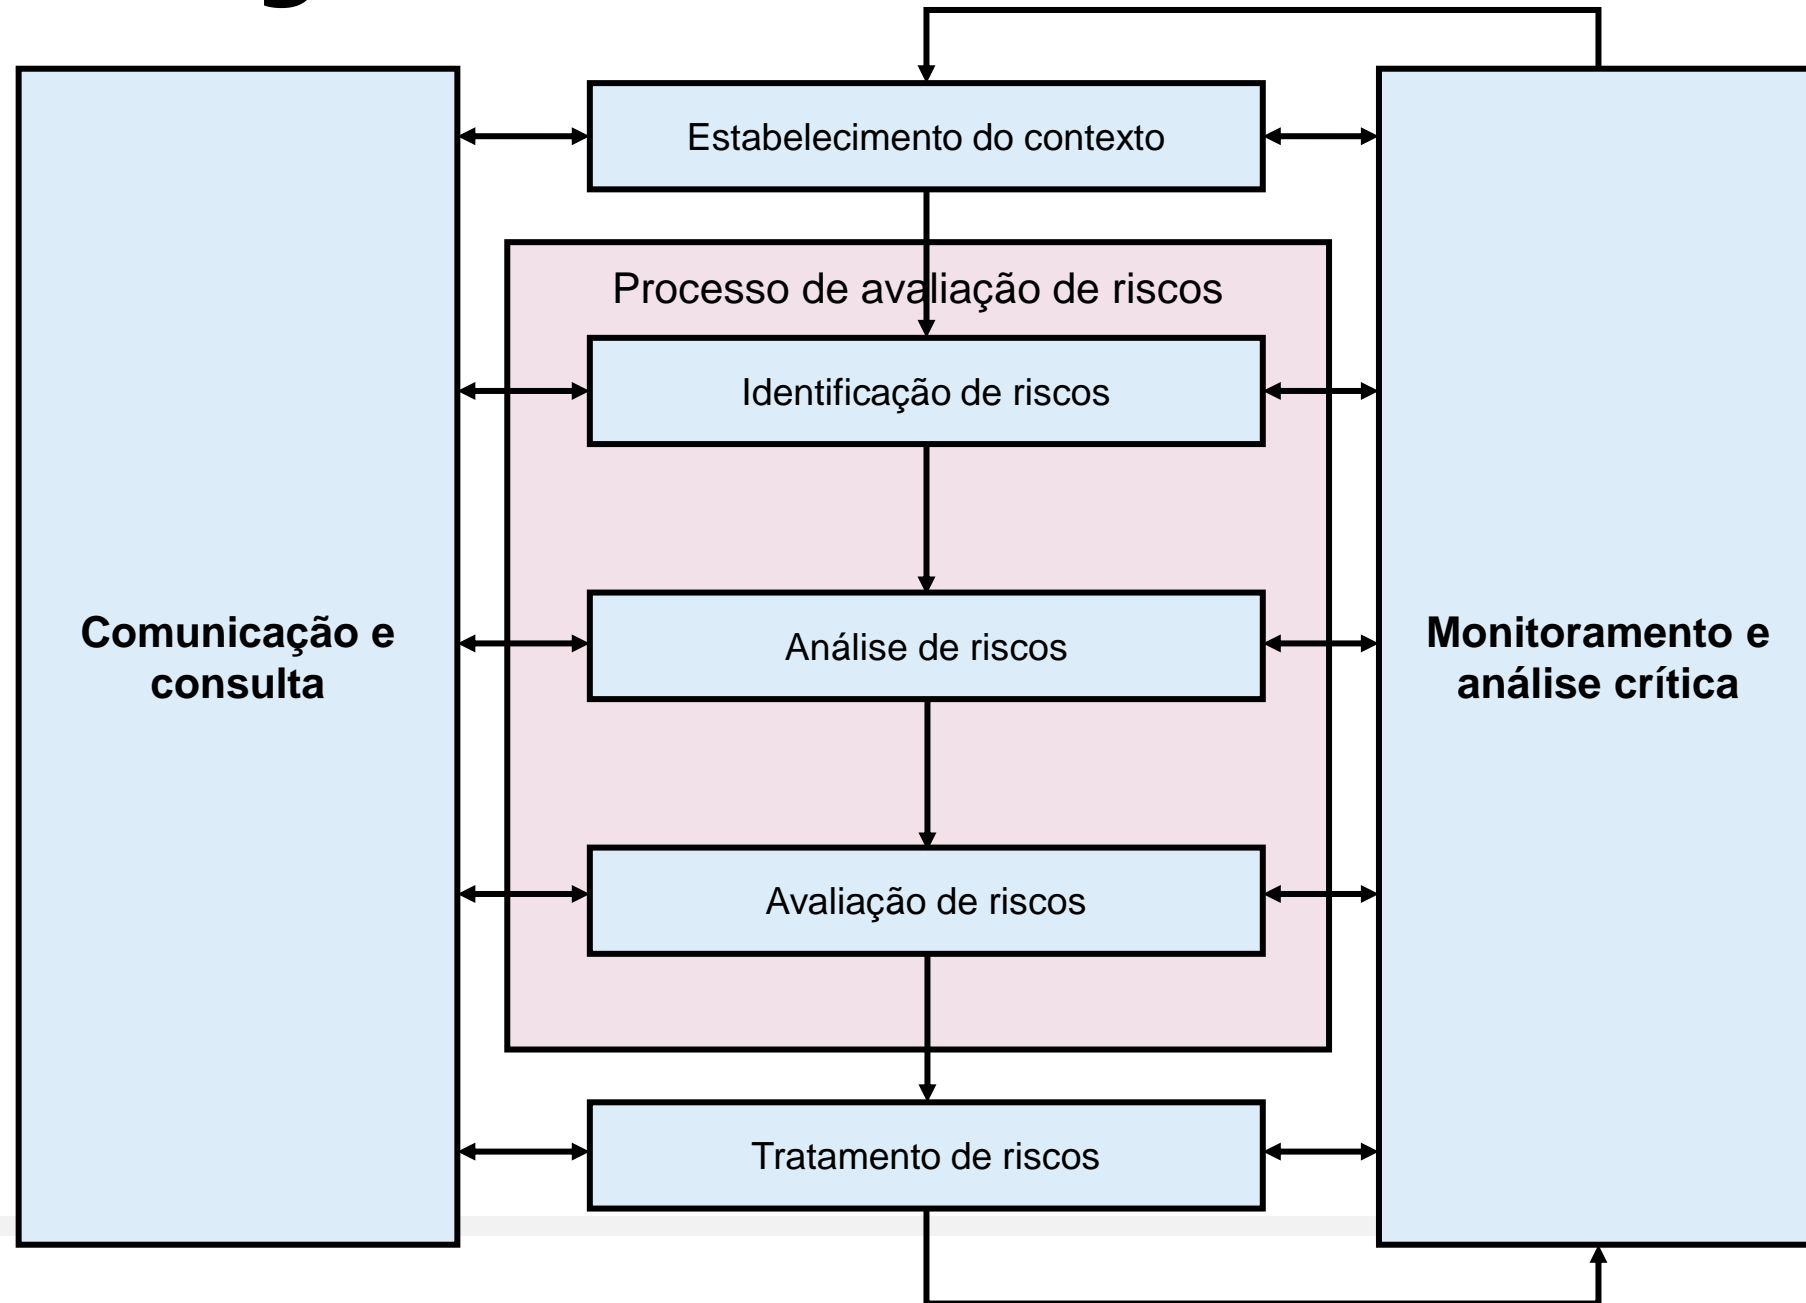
Comunicação e consulta

Estabelecimento do contexto

Processo de avaliação de riscos

Identificação de riscos

Análise de riscos

Avaliação de riscos

Tratamento de riscos

Monitoramento e análise crítica